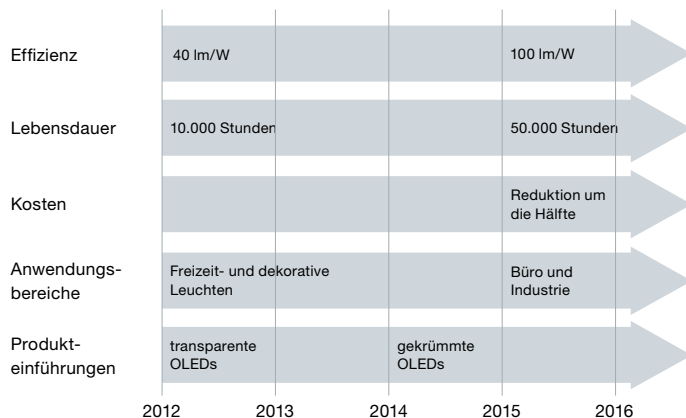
Effizienz
40 lm/W
100 lm/W

Lebensdauer
10.000 Stunden
50.000 Stunden

Kosten
Reduktion um die Hälfte

Anwendungsbereiche
Freizeit- und dekorative Leuchten
Büro und Industrie

Produkteinführungen
transparente OLEDs
gekrümmte OLEDs

2012
2013
2014
2015
2016